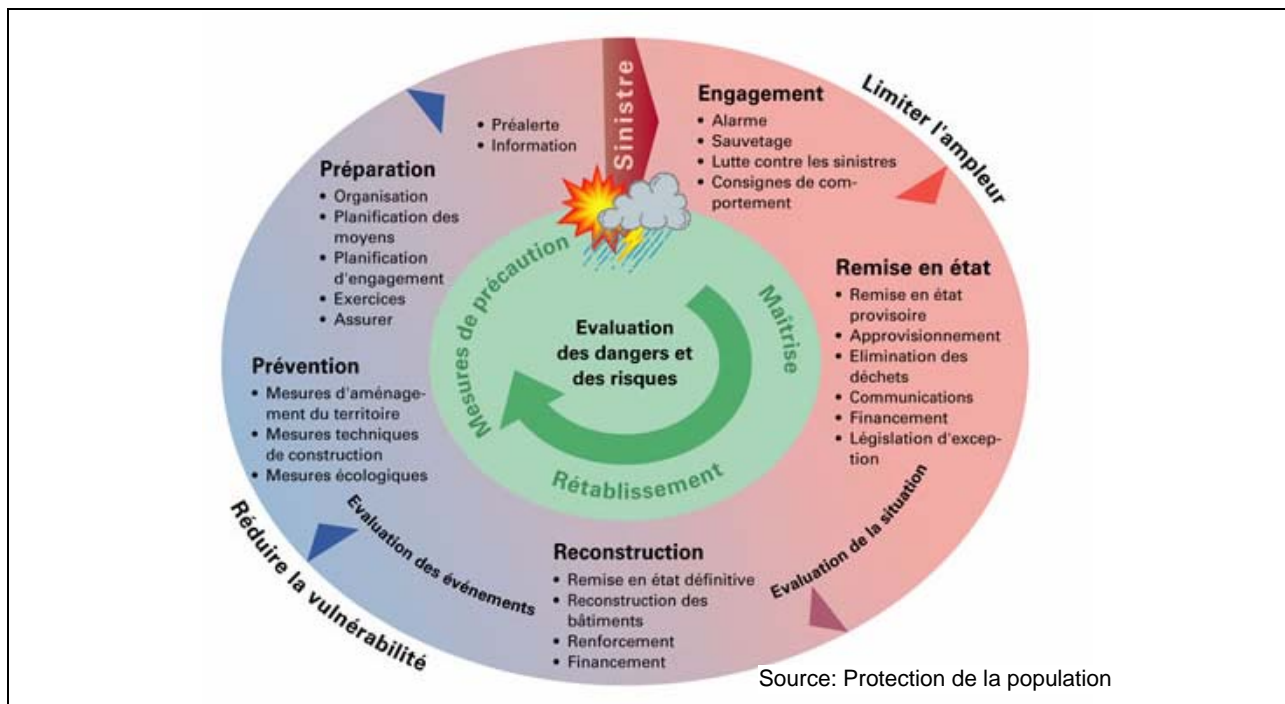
Sinistre

Limiter l'ampleur

• Préalerte
• Information

Engagement
• Alarme
• Sauvetage
• Lutte contre les sinistres
• Consignes de comportement

Préparation
• Organisation
• Planification des moyens
• Planification d'engagement
• Exercices
• Assurer

Remise en état
• Remise en état provisoire
• Approvisionnement
• Elimination des déchets
• Communications
• Financement
• Législation d'exception

Mesures de précaution

Maîtrise

Evaluation des dangers et des risques

Rétablissement

Prévention
• Mesures d'aménagement du territoire
• Mesures techniques de construction
• Mesures écologiques

Evaluation des événements

Evaluation de la situation

Reconstruction
• Remise en état définitive
• Reconstruction des bâtiments
• Renforcement
• Financement

Réduire la vulnérabilité

Source: Protection de la population